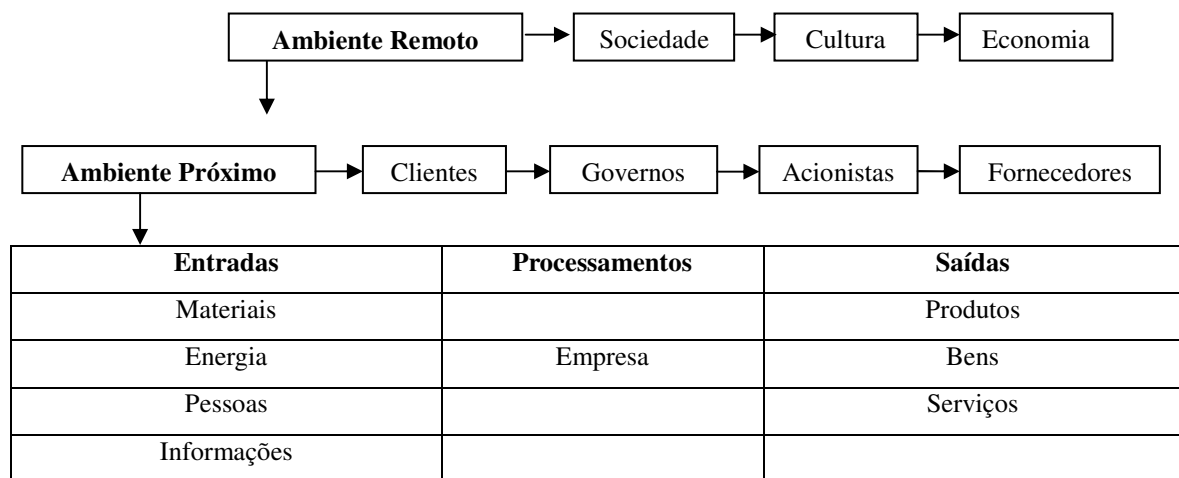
Ambiente Remoto
Sociedade
Cultura
Economia

Ambiente Próximo
Clientes
Governos
Acionistas
Fornecedores

| Entradas | Processamentos | Saídas |
|---|---|---|
| Materiais | | Produtos |
| Energia | Empresa | Bens |
| Pessoas | | Serviços |
| Informações | | |